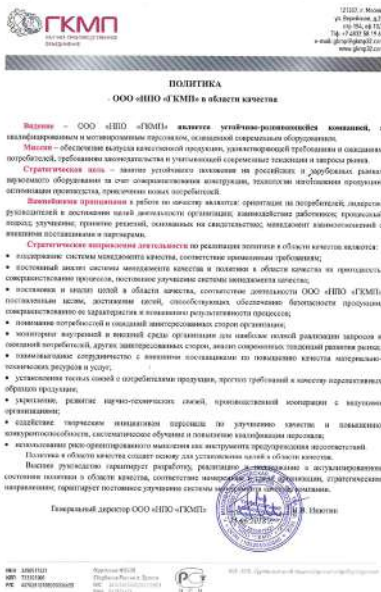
ГКМП
НАУЧНО-ПРОИЗВОДСТВЕННОЕ ОБЪЕДИНЕНИЕ

121357, г. Моск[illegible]
ул. Верейская, д.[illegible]
стр.15А, оф.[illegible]
Тел.: +7 (495) 98 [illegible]
e-mail: gkmp@gkmp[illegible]
www.gkmp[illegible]

ПОЛИТИКА
ООО «НПО «ГКМП» в области качества

Видение – ООО «НПО «ГКМП» является устойчиво-развивающейся компанией, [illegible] квалифицированным и мотивированным персоналом, оснащенной современным оборудованием.

Миссия – обеспечение выпуска качественной продукции, удовлетворяющей требованиям и ожиданиям потребителей, требованиям законодательства и учитывающей современные тенденции и запросы рынка.

Стратегическая цель – занятие устойчивого положения на российских и зарубежных рынках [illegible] оборудования за счет совершенствования конструкции, технологии изготовления продукции, оптимизации производства, привлечения новых потребителей.

Важнейшими принципами в работе по качеству являются: ориентация на потребителей; лидерство руководителей в достижении целей деятельности организации; взаимодействие работников; процессный подход; улучшение; принятие решений, основанных на свидетельствах; менеджмент взаимоотношений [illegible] внешними поставщиками и партнерами.

Стратегические направления деятельности по реализации политики в области качества являются:
• поддержание системы менеджмента качества, соответствие применимым требованиям;
• постоянный анализ системы менеджмента качества и политики в области качества на пригодность, совершенствование процессов, постоянное улучшение системы менеджмента качества;
• постановка и анализ целей в области качества, соответствие деятельности ООО «НПО «ГКМП» поставленным целям, достижение целей, способствующих обеспечению безопасности продукции, совершенствованию ее характеристик и повышению результативности процессов;
• понимание потребностей и ожиданий заинтересованных сторон организации;
• мониторинг внутренней и внешней среды организации для наиболее полной реализации запросов и ожиданий потребителей, других заинтересованных сторон, анализ современных тенденций развития рынка;
• взаимовыгодное сотрудничество с внешними поставщиками по повышению качества материально-технических ресурсов и услуг;
• установление тесных связей с потребителями продукции, прогноз требований к качеству перспективных образцов продукции;
• укрепление, развитие научно-технических связей, производственной кооперации с ведущими организациями;
• содействие творческим инициативам персонала по улучшению качества и повышению конкурентоспособности, систематическое обучение и повышение квалификации персонала;
• использование риск-ориентированного мышления как инструмента предупреждения несоответствий.

Политика в области качества создает основу для установления целей в области качества.

Высшее руководство гарантирует разработку, реализацию и поддержание в актуализированном состоянии политики в области качества, соответствие намерениям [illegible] организации, стратегическим направлениям; гарантирует постоянное улучшение системы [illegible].

Генеральный директор ООО «НПО «ГКМП» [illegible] В. Никитин

ИНН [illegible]
КПП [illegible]
ОГРН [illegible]
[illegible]